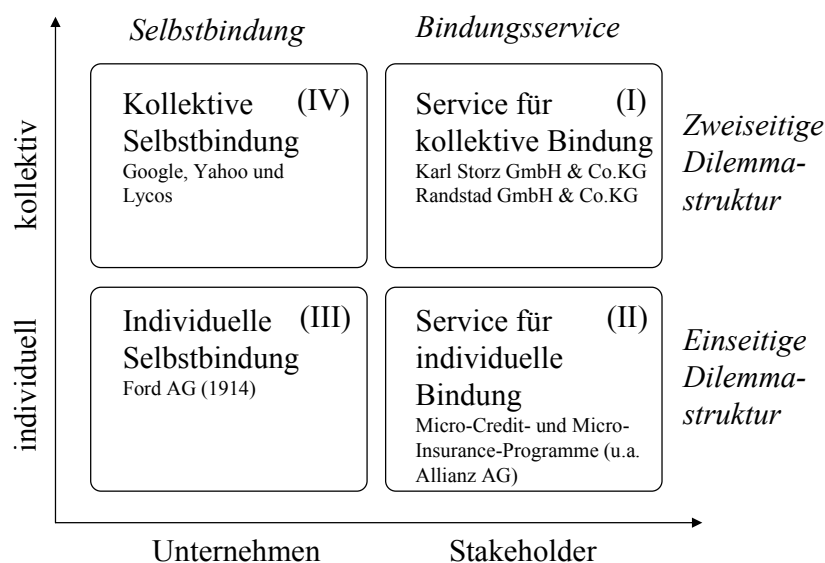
Selbstbindung

Bindungsservice

kollektiv

individuell

Kollektive Selbstbindung (IV)
Google, Yahoo und Lycos

Service für kollektive Bindung (I)
Karl Storz GmbH & Co.KG
Randstad GmbH & Co.KG

Zweiseitige Dilemmastruktur

Individuelle Selbstbindung (III)
Ford AG (1914)

Service für individuelle Bindung (II)
Micro-Credit- und Micro-Insurance-Programme (u.a. Allianz AG)

Einseitige Dilemmastruktur

Unternehmen

Stakeholder